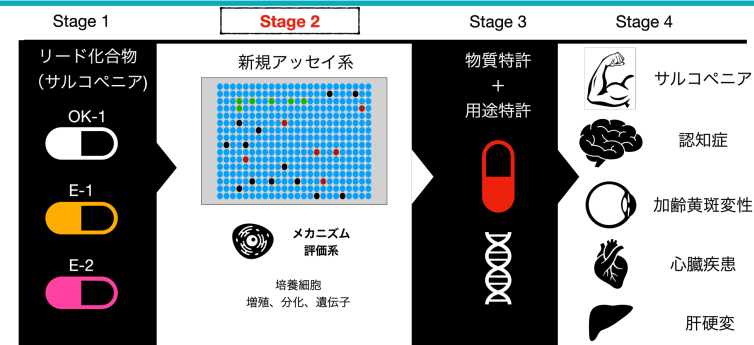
Stage 1

リード化合物
(サルコペニア)

OK-1

E-1

E-2

Stage 2

新規アッセイ系

メカニズム
評価系

培養細胞
増殖、分化、遺伝子

Stage 3

物質特許
+
用途特許

Stage 4

サルコペニア

認知症

加齢黄斑変性

心臓疾患

肝硬変